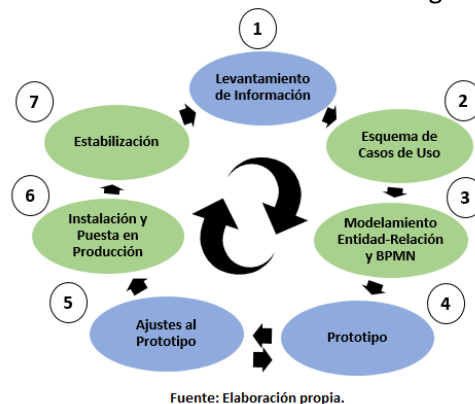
1
Levantamiento de Información

2
Esquema de Casos de Uso

3
Modelamiento Entidad-Relación y BPMN

4
Prototipo

5
Ajustes al Prototipo

6
Instalación y Puesta en Producción

7
Estabilización

Fuente: Elaboración propia.